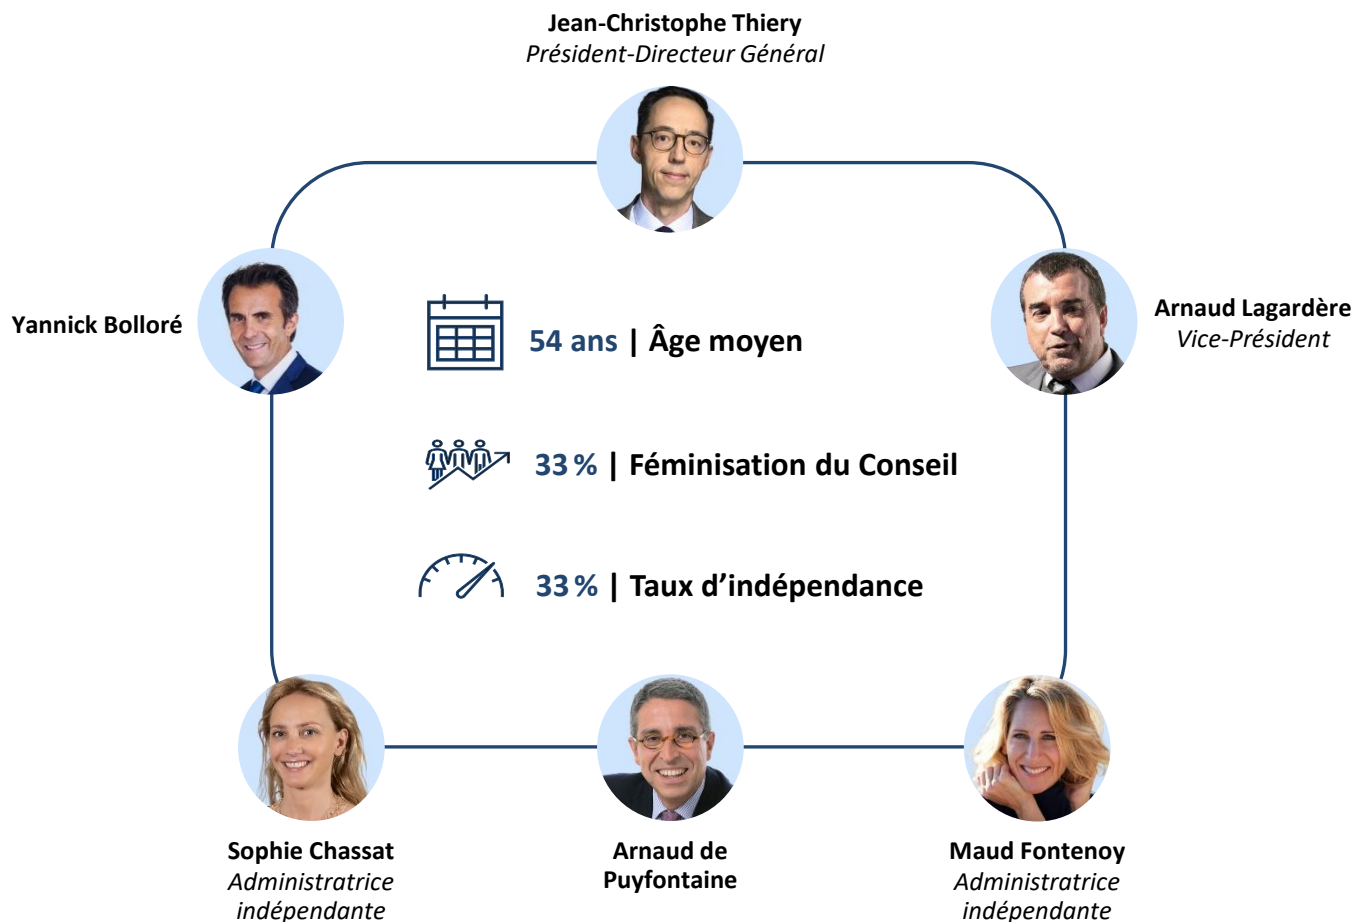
Jean-Christophe Thiery
Président-Directeur Général

Yannick Bolloré

Arnaud Lagardère
Vice-Président

54 ans | Âge moyen

33 % | Féminisation du Conseil

33 % | Taux d'indépendance

Sophie Chassat
Administratrice indépendante

Arnaud de Puyfontaine

Maud Fontenoy
Administratrice indépendante